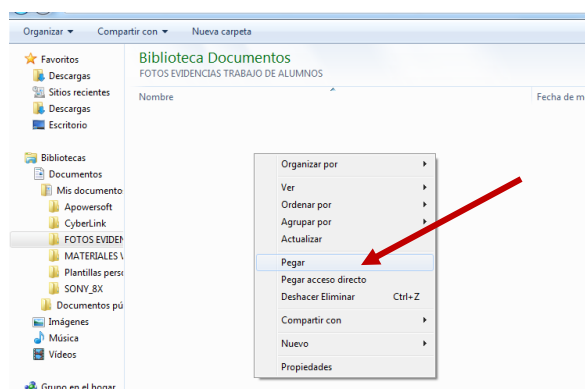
Organizar ▾ Compartir con ▾ Nueva carpeta

Favoritos
Descargas
Sitios recientes
Descargas
Escritorio

Bibliotecas
Documentos
Mis documento
Apowersoft
CyberLink
FOTOS EVIDEN
MATERIALES \
Plantillas pers
SONY_8X
Documentos pú
Imágenes
Música
Vídeos

Grupo en el hogar

Biblioteca Documentos
FOTOS EVIDENCIAS TRABAJO DE ALUMNOS

Nombre
Fecha de m

Organizar por
Ver
Ordenar por
Agrupar por
Actualizar
Pegar
Pegar acceso directo
Deshacer Eliminar Ctrl+Z
Compartir con
Nuevo
Propiedades